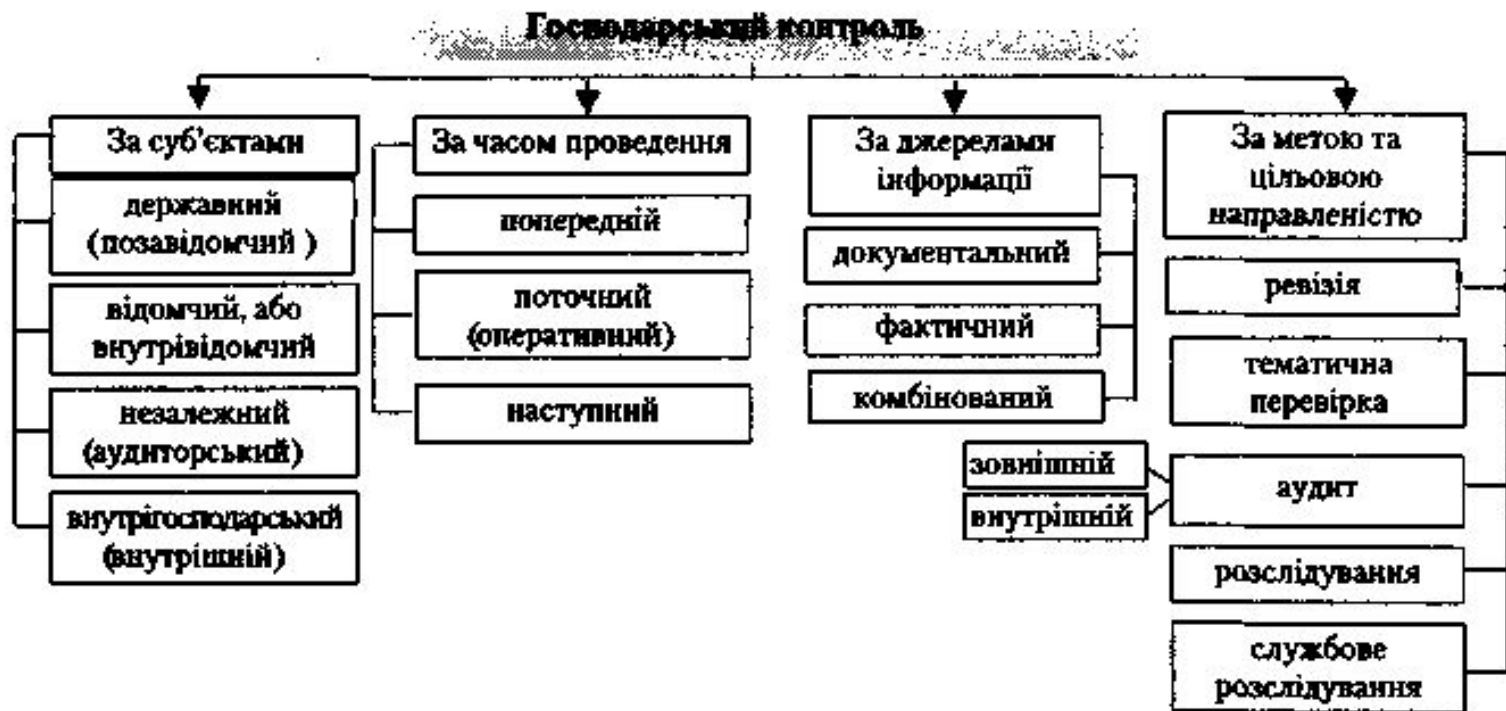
Господарський контроль

За суб'єктами

державний (позавідомчий )

відомчий, або внутрівідомчий

незалежний (аудиторський)

внутрігосподарський (внутрішній)

За часом проведення

попередній

поточний (оперативний)

наступний

За джерелами інформації

документальний

фактичний

комбінований

За метою та цільовою направленістю

ревізія

тематична перевірка

зовнішній

внутрішній

аудит

розслідування

службове розслідування